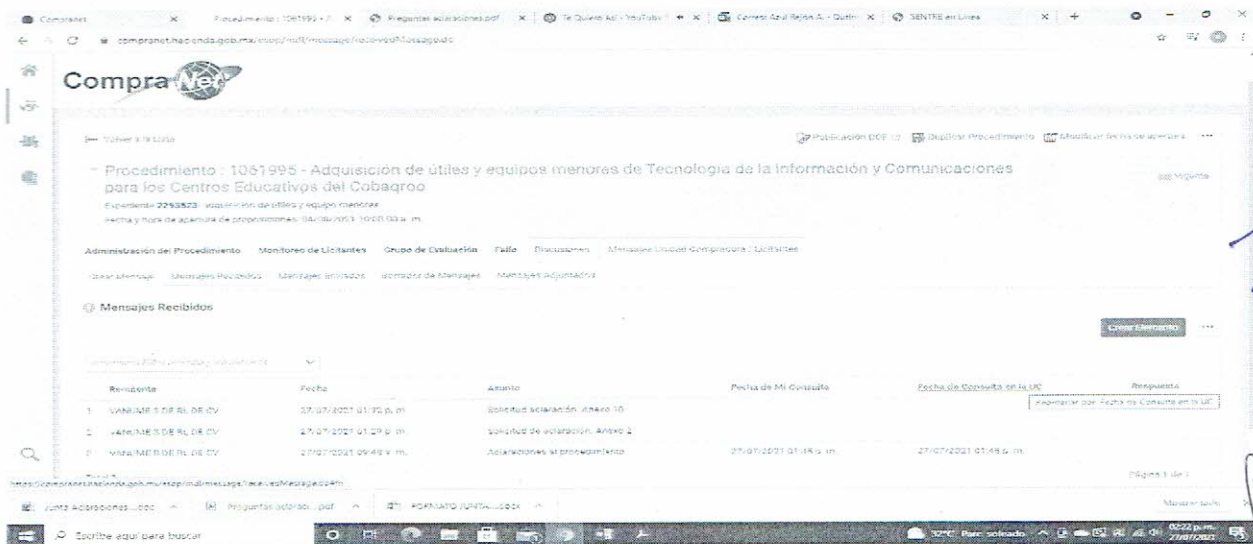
CompraNet | Procedimiento : 1061995 | Preguntas aclaraciones.pdf | Te Quiero Así - YouTube | Correo: Azul Rejón A. - Outlo | SENTRE en Línea

compranet.hacienda.gob.mx/esop/toolkit/message/received/Message.do

CompraNet

Volver a la Lista

Publicación DOF | Duplicar Procedimiento | Modificar fecha de apertura

Procedimiento : 1061995 - Adquisición de útiles y equipos menores de Tecnología de la Información y Comunicaciones para los Centros Educativos del Cobaqroo

Expediente 2293523 - adquisición de útiles y equipo menores

Fecha y hora de apertura de proposiciones: 04/08/2021 10:00:00 a. m.

Vigente

Administración del Procedimiento | Monitoreo de Licitantes | Grupo de Evaluación | Fallo | Discusiones | Mensajes Unidad Compradora / Licitantes

Crear Mensaje | Mensajes Recibidos | Mensajes Enviados | Borrador de Mensajes | Mensajes Adjuntados

Mensajes Recibidos

Crear Elemento

| | Remitente | Fecha | Asunto | Fecha de Mi Consulta | Fecha de Consulta en la UC | Respuesta |
|---|---|---|---|---|---|---|
| 1 | VARE/MES DE RL DE CV | 27/07/2021 01:32 p. m. | Solicitud aclaración. Anexo 10 | | | |
| 2 | VARE/MES DE RL DE CV | 27/07/2021 01:29 p. m. | Solicitud de aclaración. Anexo 2 | | | |
| 3 | VARE/MES DE RL DE CV | 27/07/2021 09:49 a. m. | Aclaraciones al procedimiento | 27/07/2021 01:45 p. m. | 27/07/2021 01:45 p. m. | |

Reordenar por: Fecha de Consulta en la UC

Página 1 de 1

https://compranet.hacienda.gob.mx/esop/toolkit/message/received/Message.do#

Junta Aclaraciones....docx | Preguntas aclarac....pdf | FORMATO JUNTA....docx

Mostrar todo

Escribe aquí para buscar

32°C Parc. soleado

02:22 p. m. 27/07/2021